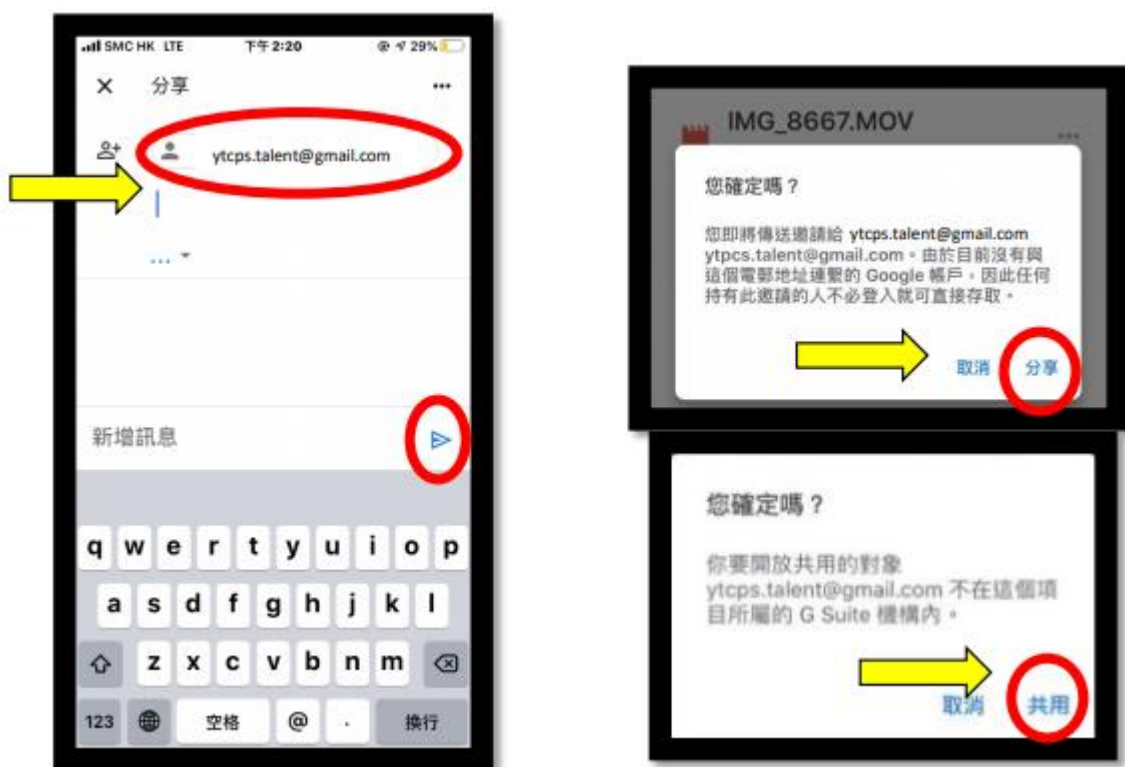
SMC HK LTE 下午2:20 29%

× 分享 •••

ytcps.talent@gmail.com

...

新增訊息

q w e r t y u i o p
a s d f g h j k l
z x c v b n m
123 空格 @ . 換行

IMG_8667.MOV

您確定嗎？

您即將傳送邀請給 ytcps.talent@gmail.com ytpcs.talent@gmail.com。由於目前沒有與這個電郵地址連繫的 Google 帳戶，因此任何持有此邀請的人不必登入就可直接存取。

取消 分享

您確定嗎？

你要開放共用的對象 ytcps.talent@gmail.com 不在這個項目所屬的 G Suite 機構內。

取消 共用